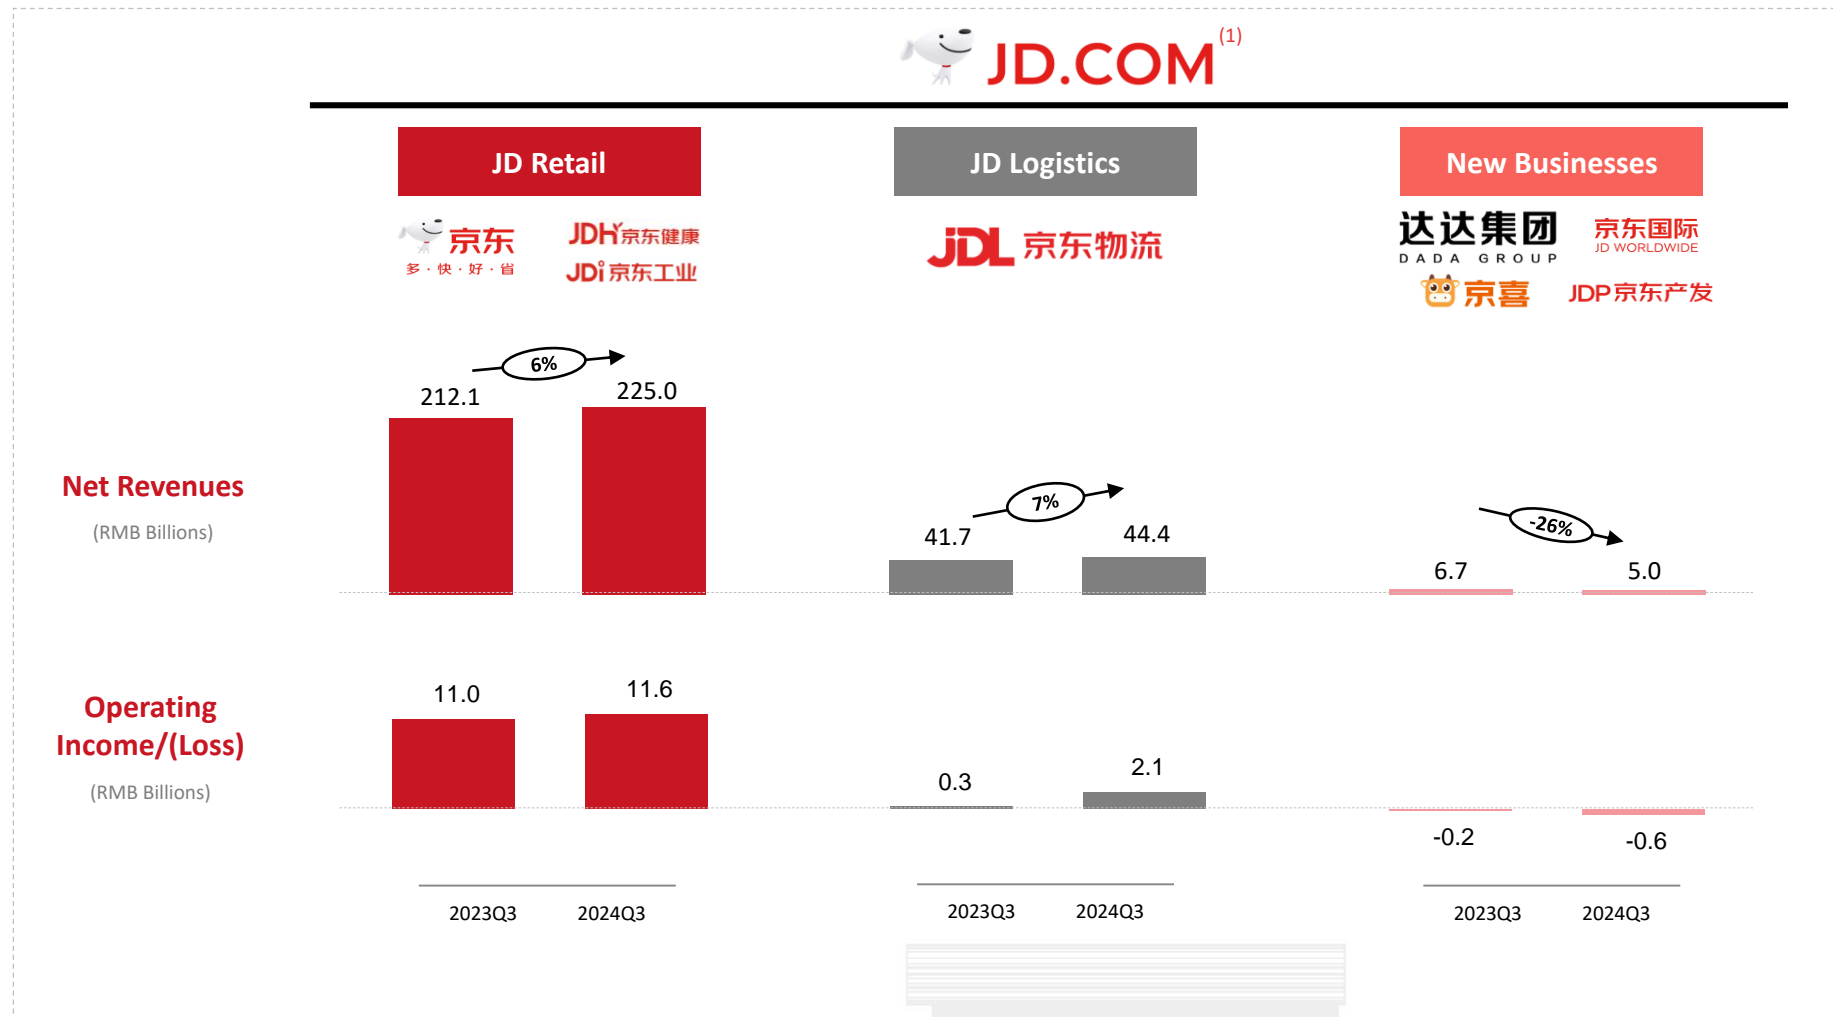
JD.COM (1)

JD Retail

京东 多·快·好·省

JDH 京东健康

JDi 京东工业

JD Logistics

JDL 京东物流

New Businesses

达达集团 DADA GROUP

京东国际 JD WORLDWIDE

京喜

JDP 京东产发

Net Revenues

(RMB Billions)

6%

212.1

225.0

7%

41.7

44.4

-26%

6.7

5.0

Operating Income/(Loss)

(RMB Billions)

11.0

11.6

0.3

2.1

-0.2

-0.6

2023Q3 2024Q3

2023Q3 2024Q3

2023Q3 2024Q3